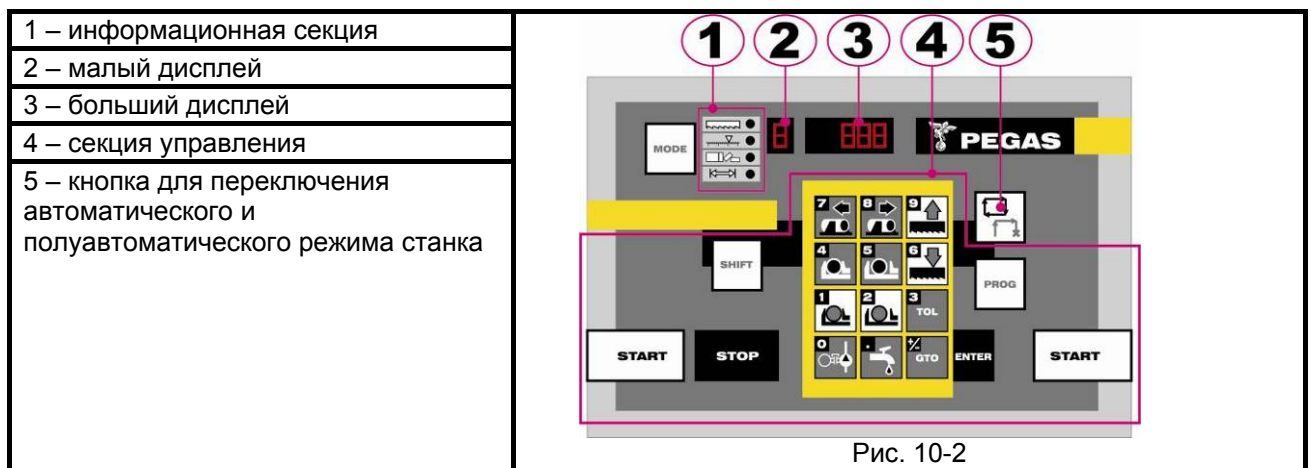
| 1 – информационная секция |
|---|
| 2 – малый дисплей |
| 3 – больший дисплей |
| 4 – секция управления |
| 5 – кнопка для переключения автоматического и полуавтоматического режима станка |

1 2 3 4 5

MODE

PEGAS

7 8 9

SHIFT

4 5 6

PROG

1 2 3 TOL

START STOP

0 . +/- GTO

ENTER

START

Рис. 10-2